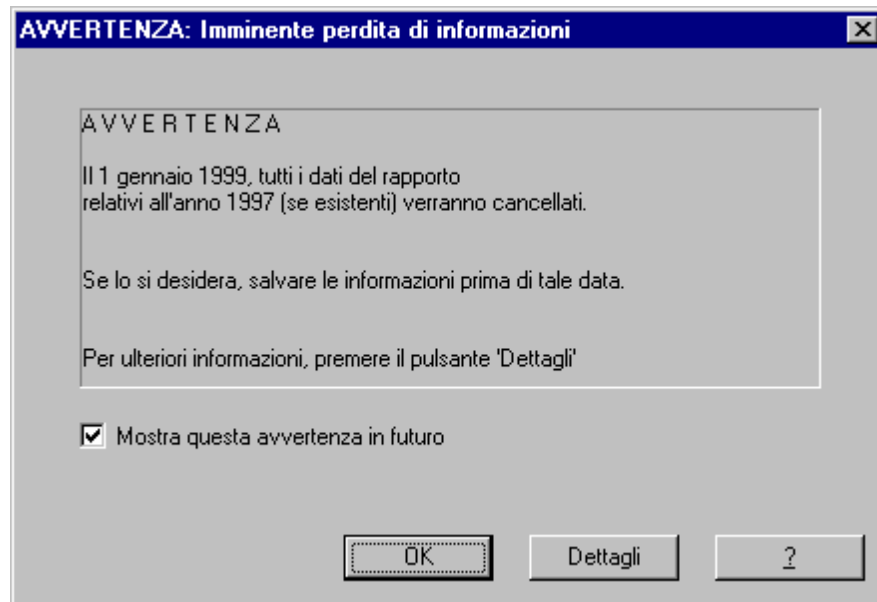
AVVERTENZA: Imminente perdita di informazioni

A V V E R T E N Z A

Il 1 gennaio 1999, tutti i dati del rapporto relativi all'anno 1997 (se esistenti) verranno cancellati.

Se lo si desidera, salvare le informazioni prima di tale data.

Per ulteriori informazioni, premere il pulsante 'Dettagli'

Mostra questa avvertenza in futuro

OK

Dettagli

?